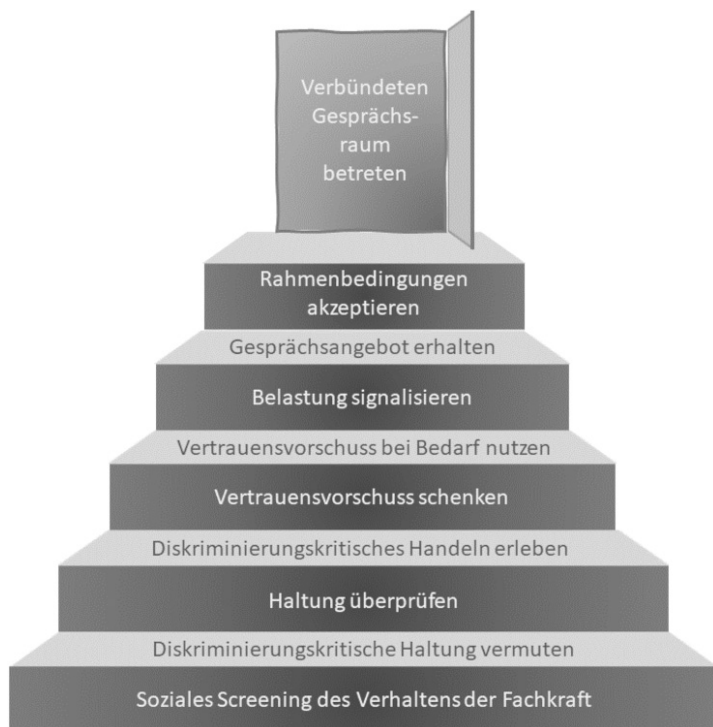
Verbündeten Gesprächs-raum betreten

Rahmenbedingungen akzeptieren

Gesprächsangebot erhalten

Belastung signalisieren

Vertrauensvorschuss bei Bedarf nutzen

Vertrauensvorschuss schenken

Diskriminierungskritisches Handeln erleben

Haltung überprüfen

Diskriminierungskritische Haltung vermuten

Soziales Screening des Verhaltens der Fachkraft